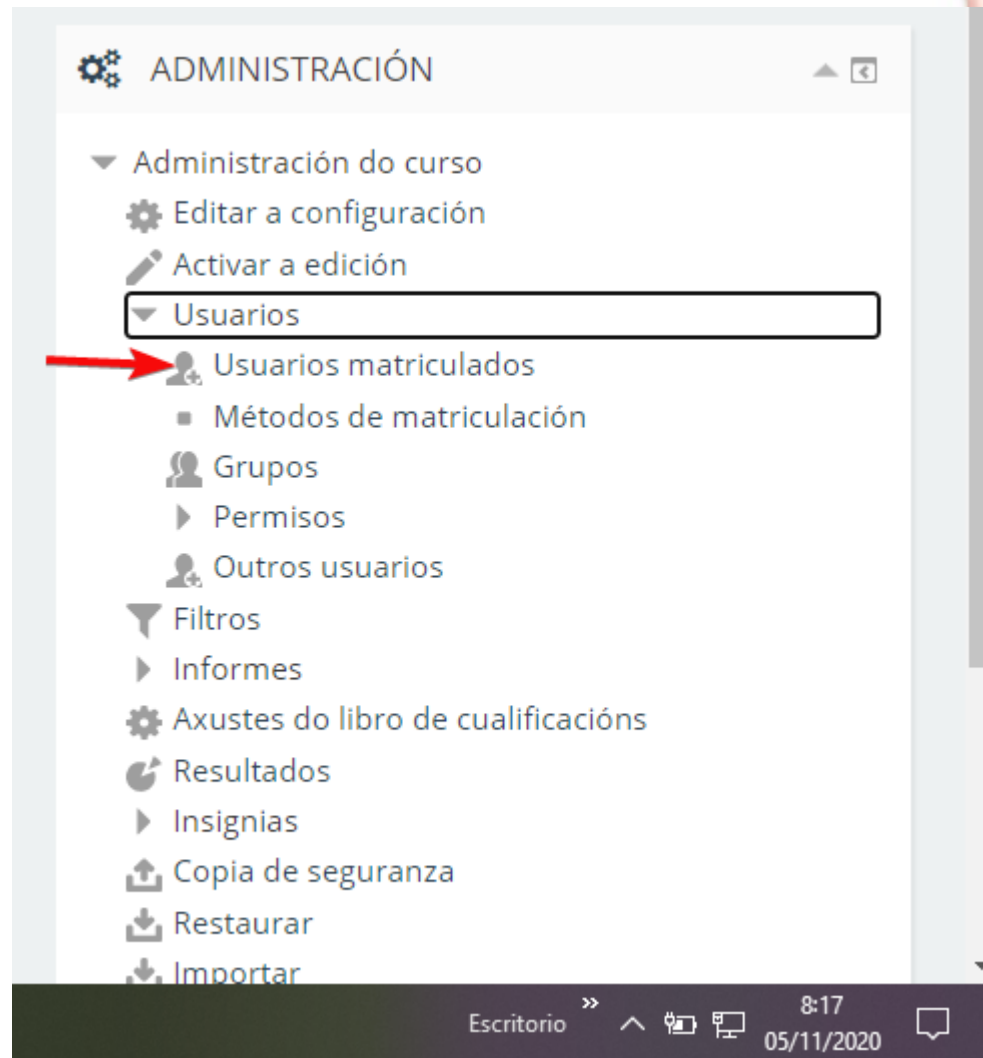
ADMINISTRACIÓN

Administración do curso
Editar a configuración
Activar a edición
Usuarios
Usuarios matriculados
Métodos de matriculación
Grupos
Permisos
Outros usuarios
Filtros
Informes
Axustes do libro de cualificacións
Resultados
Insignias
Copia de seguranza
Restaurar
Importar

Escritorio
8:17
05/11/2020